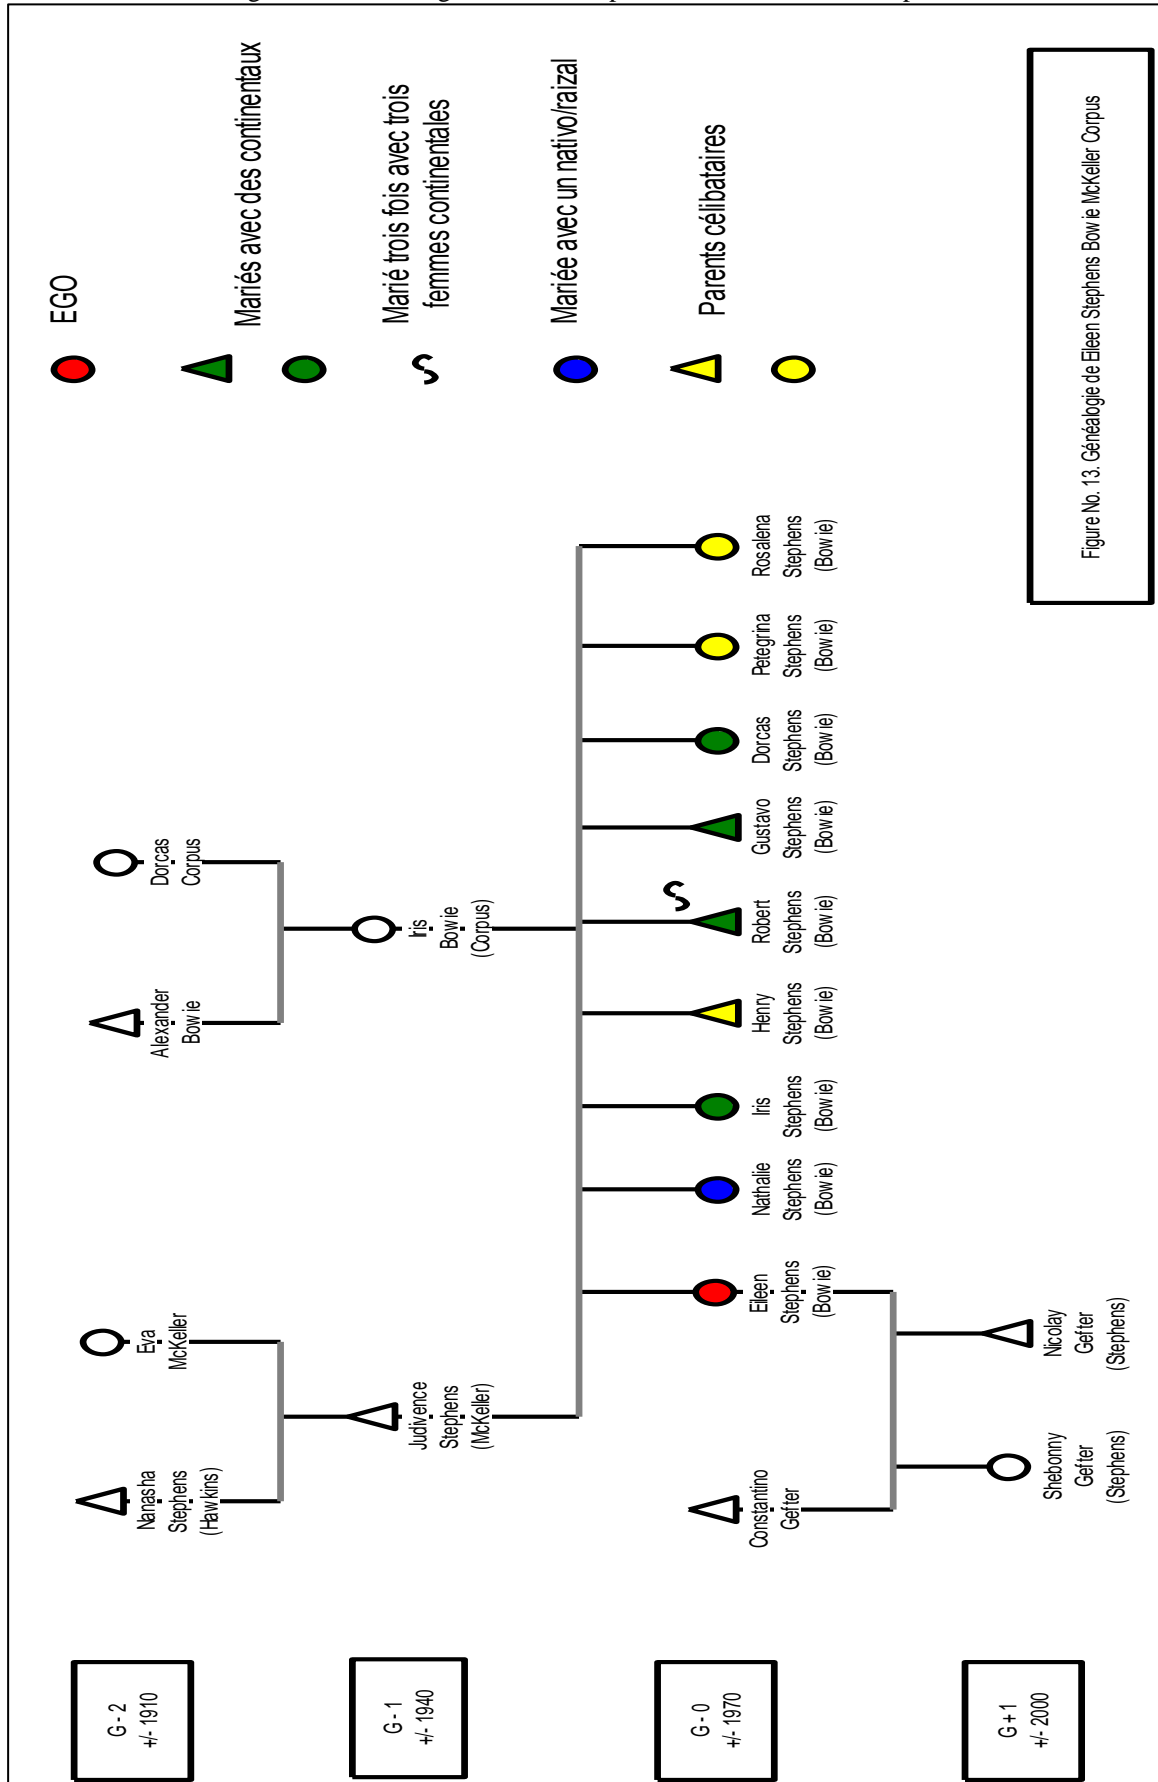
EGO

Mariés avec des continentaux

Marié trois fois avec trois femmes continentales

Mariée avec un nativo/raizal

Parents célibataires

Figure No. 13. Généalogie de Eileen Stephens Bowie McKeller Corpus

G - 2
+/- 1910

G - 1
+/- 1940

G - 0
+/- 1970

G+1
+/- 2000

Nanasha Stephens (Hawkins)

Eva McKeller

Alexander Bowie

Dorcas Corpus

Judivence Stephens (McKeller)

Iris Bowie (Corpus)

Constantino Gefter

Eileen Stephens (Bowie)

Nathalie Stephens (Bowie)

Iris Stephens (Bowie)

Henry Stephens (Bowie)

Robert Stephens (Bowie)

Gustavo Stephens (Bowie)

Dorcas Stephens (Bowie)

Petegrina Stephens (Bowie)

Rosalena Stephens (Bowie)

Shebonny Gefter (Stephens)

Nicolay Gefter (Stephens)